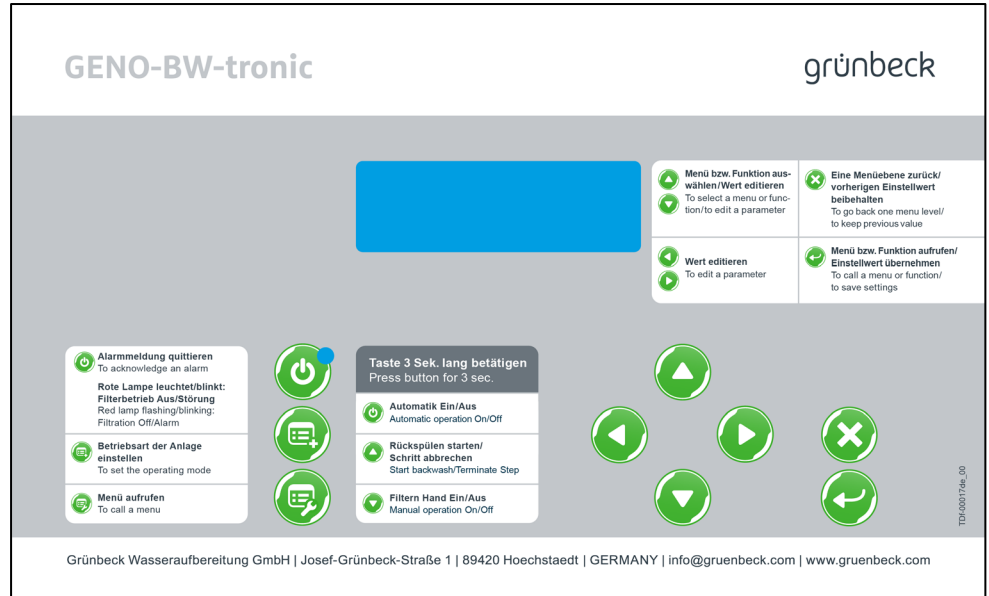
GENO-BW-tronic

grünbeck

Menü bzw. Funktion auswählen/Wert editieren
To select a menu or function/to edit a parameter

Eine Menüebene zurück/ vorherigen Einstellwert beibehalten
To go back one menu level/ to keep previous value

Wert editieren
To edit a parameter

Menü bzw. Funktion aufrufen/ Einstellwert übernehmen
To call a menu or function/ to save settings

Alarmmeldung quittieren
To acknowledge an alarm

Rote Lampe leuchtet/blinkt: Filterbetrieb Aus/Störung
Red lamp flashing/blinking: Filtration Off/Alarm

Betriebsart der Anlage einstellen
To set the operating mode

Menü aufrufen
To call a menu

Taste 3 Sek. lang betätigen
Press button for 3 sec.

Automatik Ein/Aus
Automatic operation On/Off

Rückspülen starten/ Schritt abbrechen
Start backwash/Terminate Step

Filtern Hand Ein/Aus
Manual operation On/Off

TD-00017de_00

Grünbeck Wasseraufbereitung GmbH | Josef-Grünbeck-Straße 1 | 89420 Hoechstaedt | GERMANY | info@gruenbeck.com | www.gruenbeck.com